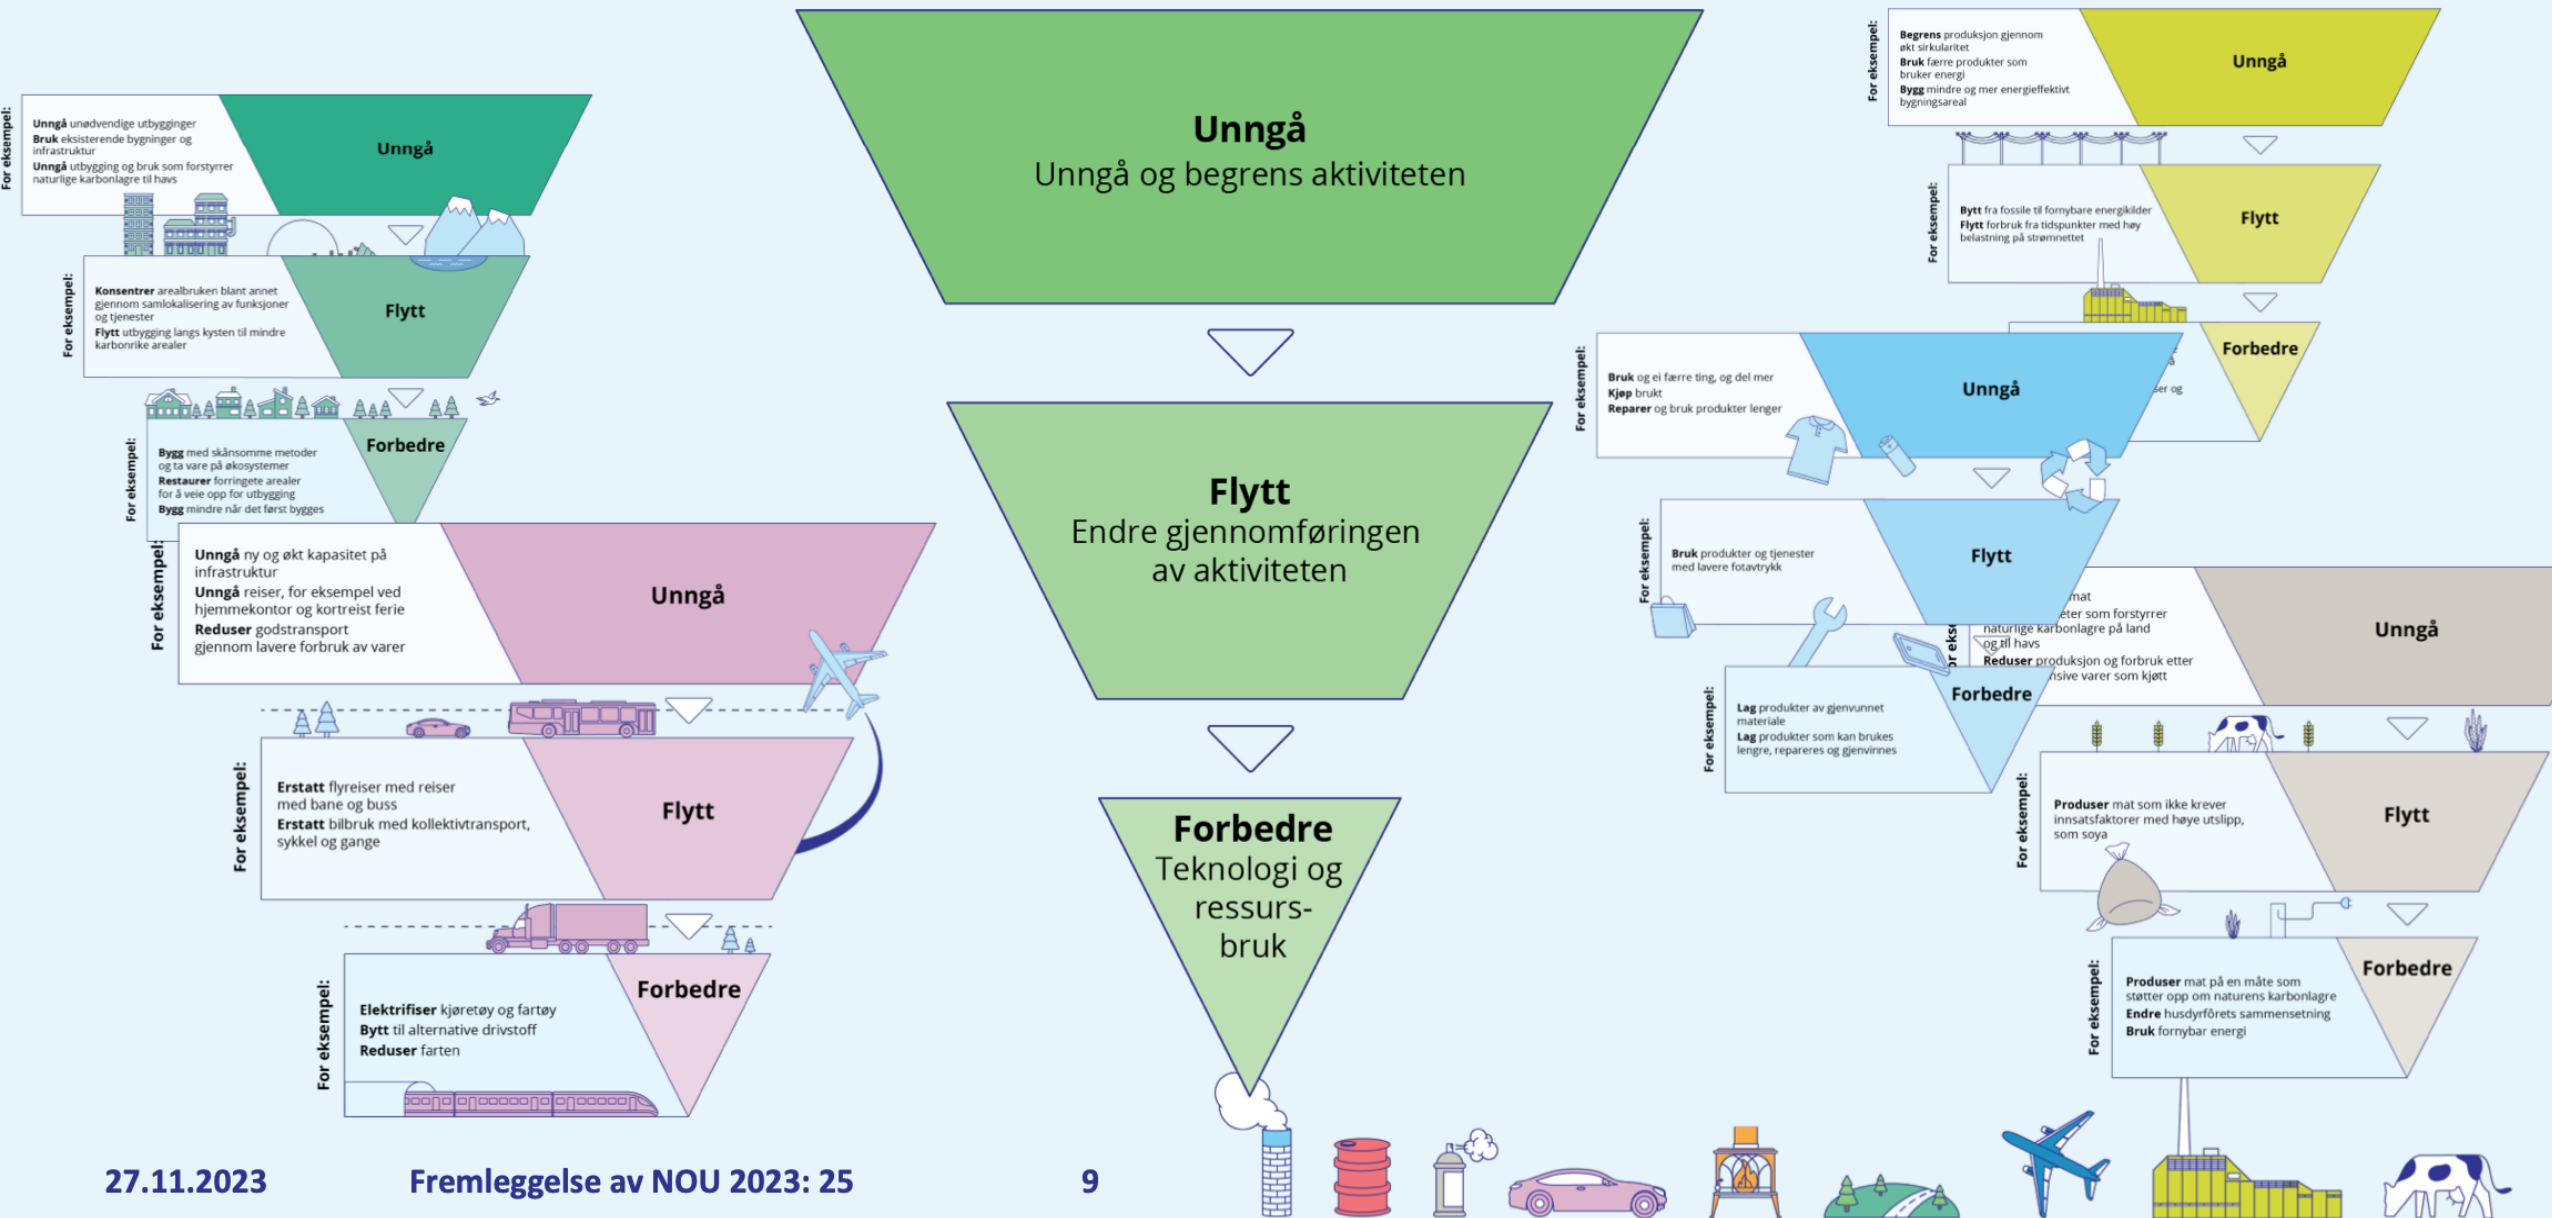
Unngå
Unngå og begrens aktiviteten

Flytt
Endre gjennomføringen av aktiviteten

Forbedre
Teknologi og ressursbruk

For eksempel:
**Unngå** unødvendige utbygginger
**Bruk** eksisterende bygninger og infrastruktur
**Unngå** utbygging og bruk som forstyrrer naturlige karbonlagre til havs

Unngå

For eksempel:
**Konsentrer** arealbruken blant annet gjennom samlokalisering av funksjoner og tjenester
**Flytt** utbygging langs kysten til mindre karbonrike arealer

Flytt

For eksempel:
**Bygg** med skånsomme metoder og ta vare på økosystemer
**Restaurer** forringete arealer for å veie opp for utbygging
**Bygg** mindre når det først bygges

Forbedre

For eksempel:
**Unngå** ny og økt kapasitet på infrastruktur
**Unngå** reiser, for eksempel ved hjemmekontor og kortreist ferie
**Reduser** godstransport gjennom lavere forbruk av varer

Unngå

For eksempel:
**Erstatt** flyreiser med reiser med bane og buss
**Erstatt** bilbruk med kollektivtransport, sykkel og gange

Flytt

For eksempel:
**Elektrifiser** kjøretøy og fartøy
**Bytt** til alternative drivstoff
**Reduser** farten

Forbedre

For eksempel:
**Begrens** produksjon gjennom økt sirkularitet
**Bruk** færre produkter som bruker energi
**Bygg** mindre og mer energieffektivt bygningsareal

Unngå

For eksempel:
**Bytt** fra fossile til fornybare energikilder
**Flytt** forbruk fra tidspunkter med høy belastning på strømnettet

Flytt

Forbedre

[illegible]ser og

For eksempel:
**Bruk** og ei færre ting, og del mer
**Kjøp** brukt
**Reparer** og bruk produkter lenger

Unngå

For eksempel:
**Bruk** produkter og tjenester med lavere fotavtrykk

Flytt

For eksempel:
**Lag** produkter av gjenvunnet materiale
**Lag** produkter som kan brukes lengre, repareres og gjenvinnes

Forbedre

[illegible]r eks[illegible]
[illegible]mat
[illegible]eter som forstyrrer naturlige karbonlagre på land og til havs
**Reduser** produksjon og forbruk etter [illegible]nsive varer som kjøtt

Unngå

For eksempel:
**Produser** mat som ikke krever innsatsfaktorer med høye utslipp, som soya

Flytt

For eksempel:
**Produser** mat på en måte som støtter opp om naturens karbonlagre
**Endre** husdyrfôrets sammensetning
**Bruk** fornybar energi

Forbedre

27.11.2023
Fremleggelse av NOU 2023: 25
9